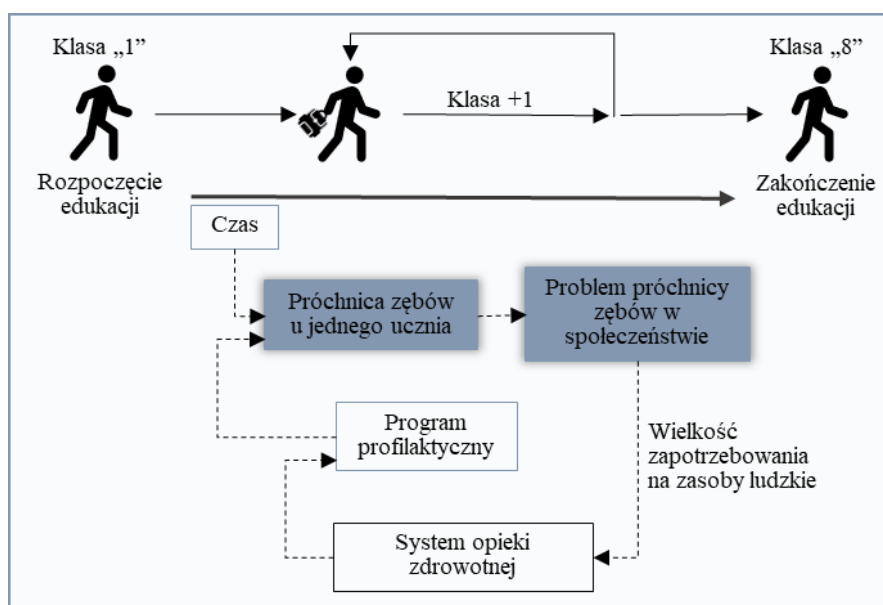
Klasa „1"

Klasa +1

Klasa „8"

Rozpoczęcie edukacji

Zakończenie edukacji

Czas

Próchnica zębów u jednego ucznia

Problem próchnicy zębów w społeczeństwie

Program profilaktyczny

Wielkość zapotrzebowania na zasoby ludzkie

System opieki zdrowotnej